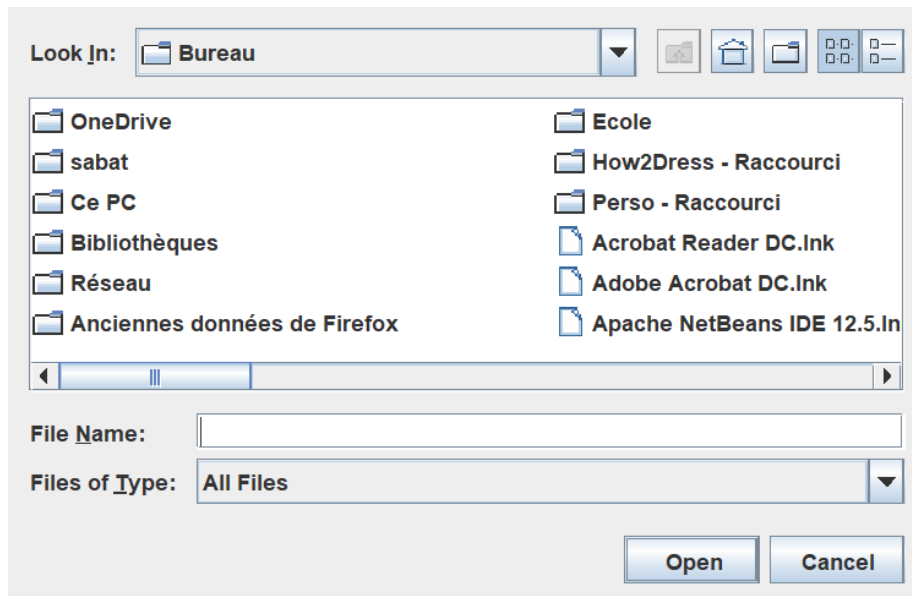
Look In: Bureau

OneDrive
sabat
Ce PC
Bibliothèques
Réseau
Anciennes données de Firefox

Ecole
How2Dress - Raccourci
Perso - Raccourci
Acrobat Reader DC.lnk
Adobe Acrobat DC.lnk
Apache NetBeans IDE 12.5.ln

File Name:
Files of Type: All Files

Open
Cancel